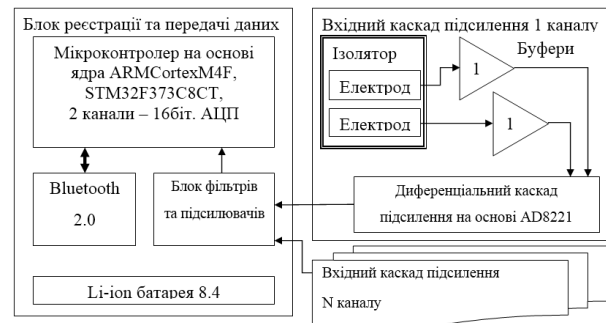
Блок реєстрації та передачі даних

Мікроконтролер на основі ядра ARMCortexM4F, STM32F373C8CT, 2 канали – 16біт. АЦП

Bluetooth

2.0

Блок фільтрів та підсилювачів

Li-ion батарея 8.4

Вхідний каскад підсилення 1 каналу

Ізолятор

Буфери

Електрод

1

Електрод

1

Диференціальний каскад підсилення на основі AD8221

Вхідний каскад підсилення

N каналу